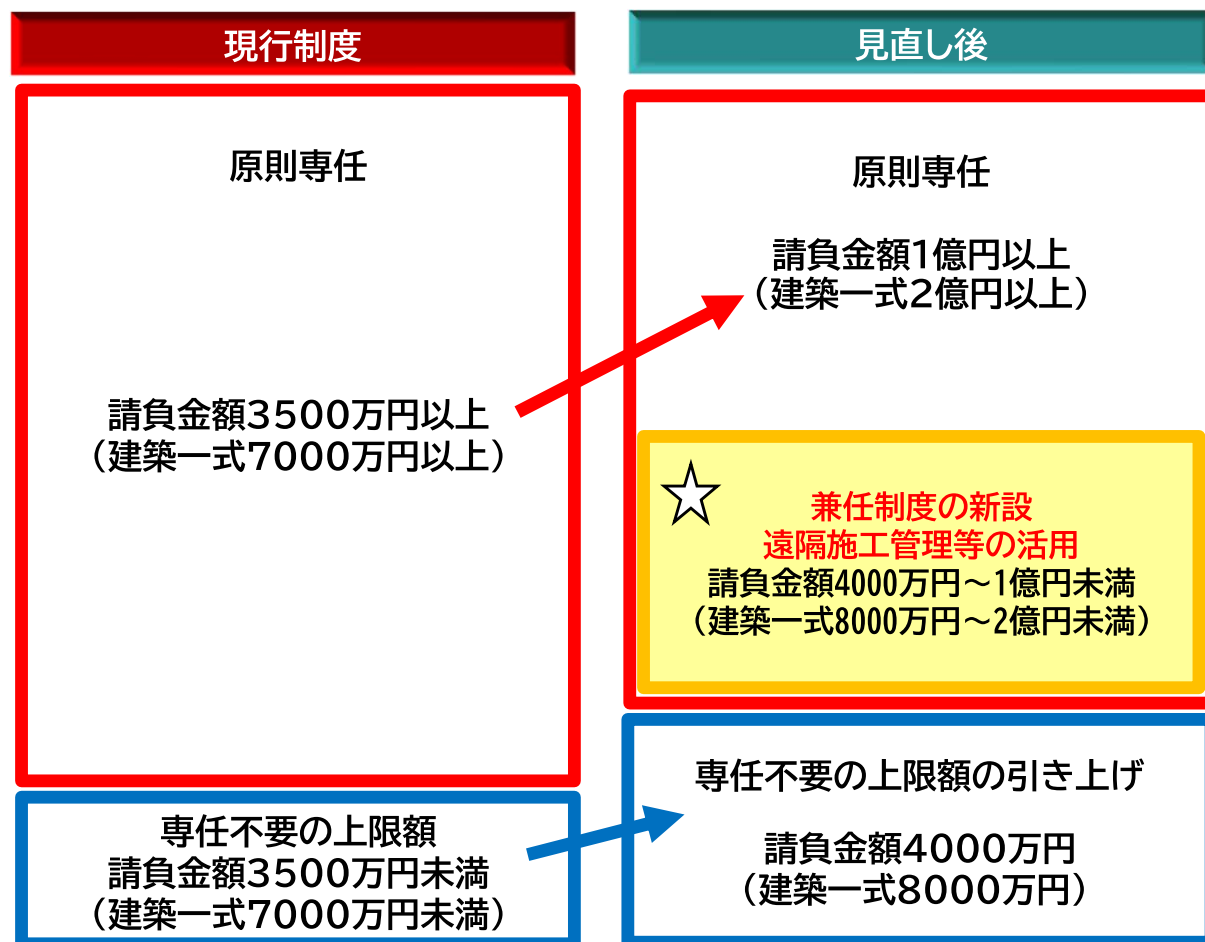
現行制度

原則専任

請負金額3500万円以上
（建築一式7000万円以上）

専任不要の上限額
請負金額3500万円未満
（建築一式7000万円未満）

見直し後

原則専任

請負金額1億円以上
（建築一式2億円以上）

☆

兼任制度の新設
遠隔施工管理等の活用
請負金額4000万円～1億円未満
（建築一式8000万円～2億円未満）

専任不要の上限額の引き上げ

請負金額4000万円
（建築一式8000万円）